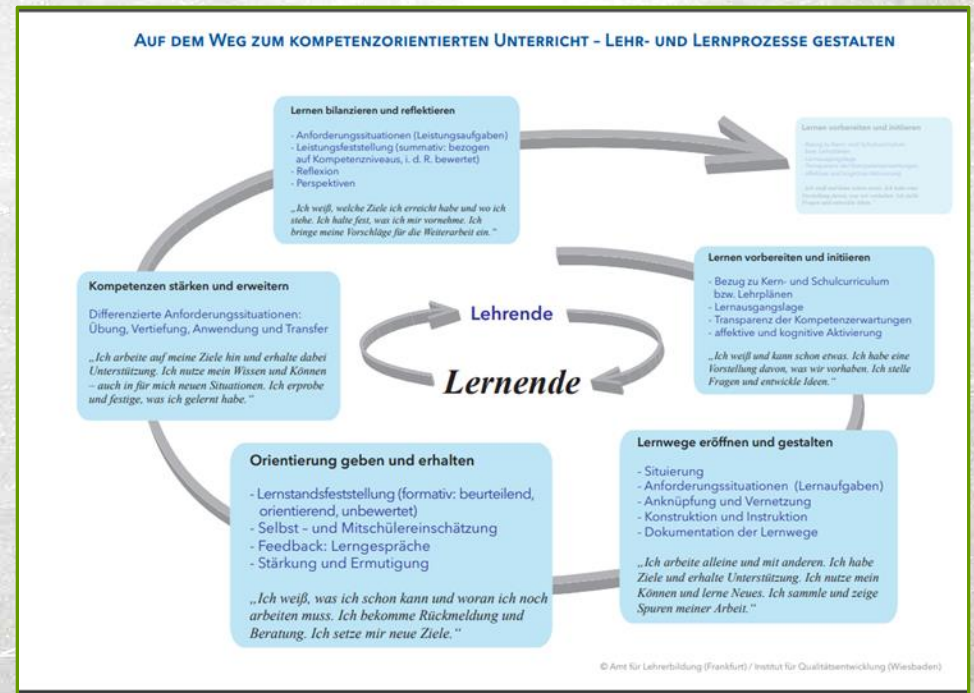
AUF DEM WEG ZUM KOMPETENZORIENTIERTEN UNTERRICHT – LEHR- UND LERNPROZESSE GESTALTEN

Lernen bilanzieren und reflektieren

- Anforderungssituationen (Leistungsaufgaben)
- Leistungsfeststellung (summativ: bezogen auf Kompetenzniveaus, i. d. R. bewertet)
- Reflexion
- Perspektiven

„Ich weiß, welche Ziele ich erreicht habe und wo ich stehe. Ich halte fest, was ich mir vornehme. Ich bringe meine Vorschläge für die Weiterarbeit ein."

Lernen vorbereiten und initiieren

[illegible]

Lernen vorbereiten und initiieren

- Bezug zu Kern- und Schulcurriculum bzw. Lehrplänen
- Lernausgangslage
- Transparenz der Kompetenzerwartungen
- affektive und kognitive Aktivierung

„Ich weiß und kann schon etwas. Ich habe eine Vorstellung davon, was wir vorhaben. Ich stelle Fragen und entwickle Ideen."

Kompetenzen stärken und erweitern

Differenzierte Anforderungssituationen: Übung, Vertiefung, Anwendung und Transfer

„Ich arbeite auf meine Ziele hin und erhalte dabei Unterstützung. Ich nutze mein Wissen und Können – auch in für mich neuen Situationen. Ich erprobe und festige, was ich gelernt habe."

Lehrende

Lernende

Lernwege eröffnen und gestalten

- Situierung
- Anforderungssituationen (Lernaufgaben)
- Anknüpfung und Vernetzung
- Konstruktion und Instruktion
- Dokumentation der Lernwege

„Ich arbeite alleine und mit anderen. Ich habe Ziele und erhalte Unterstützung. Ich nutze mein Können und lerne Neues. Ich sammle und zeige Spuren meiner Arbeit."

Orientierung geben und erhalten

- Lernstandsfeststellung (formativ: beurteilend, orientierend, unbewertet)
- Selbst – und Mitschülereinschätzung
- Feedback: Lerngespräche
- Stärkung und Ermutigung

„Ich weiß, was ich schon kann und woran ich noch arbeiten muss. Ich bekomme Rückmeldung und Beratung. Ich setze mir neue Ziele."

© Amt für Lehrerbildung (Frankfurt) / Institut für Qualitätsentwicklung (Wiesbaden)